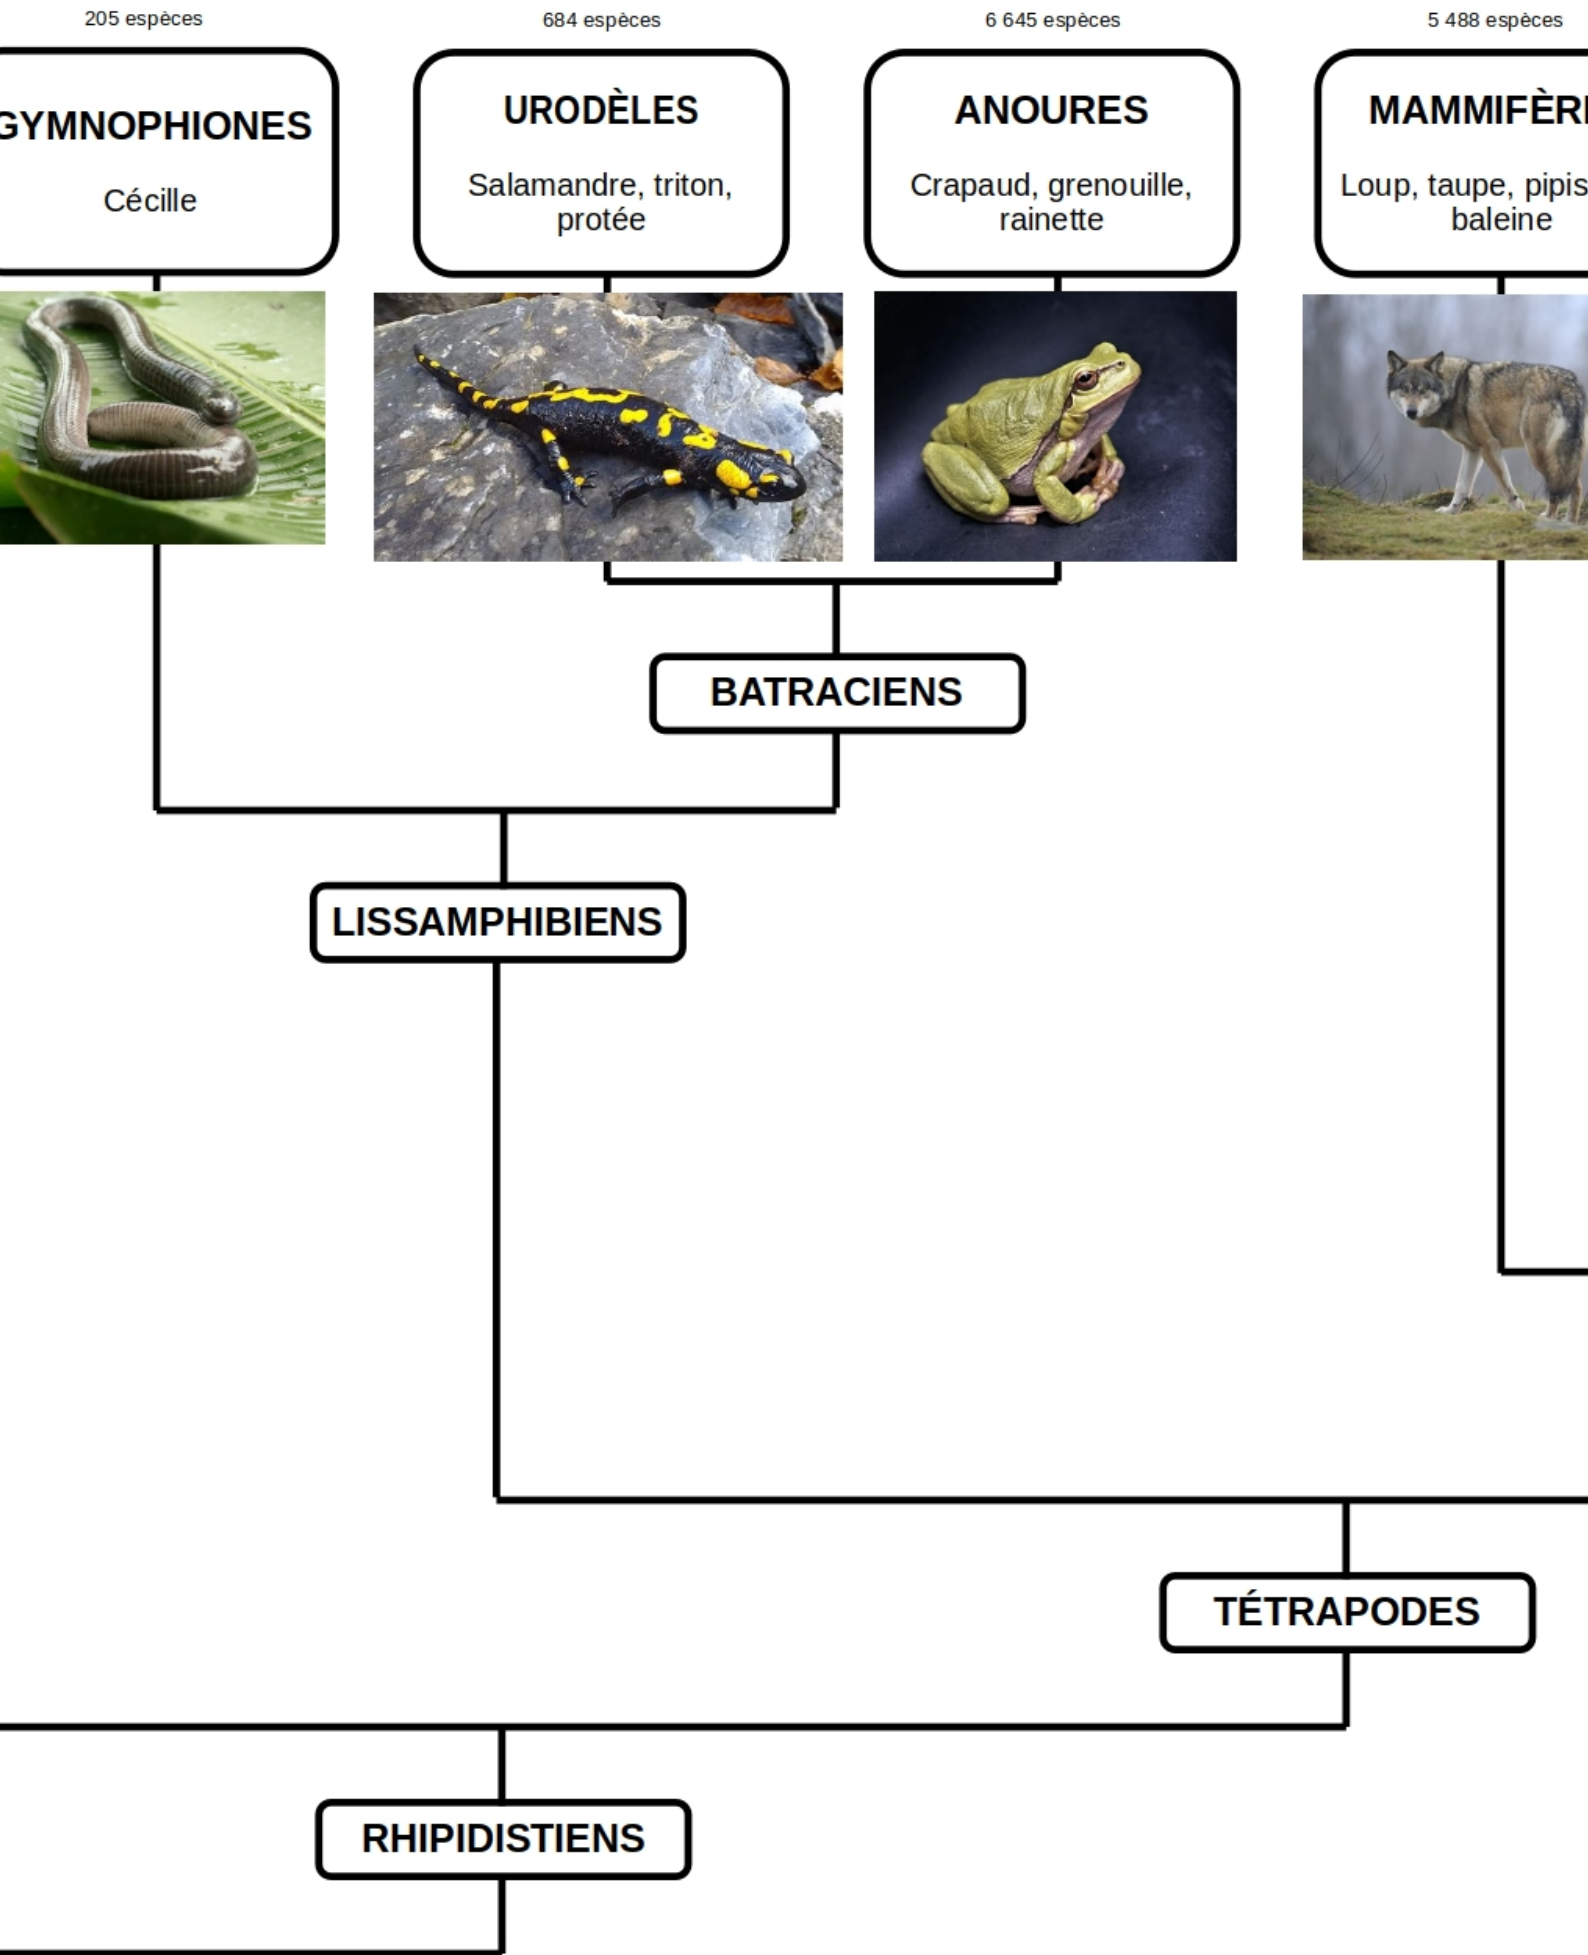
205 espèces

GYMNOPHIONES

Cécille

684 espèces

URODÈLES

Salamandre, triton, protée

6 645 espèces

ANOURES

Crapaud, grenouille, rainette

5 488 espèces

MAMMIFÈR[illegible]

Loup, taupe, pipis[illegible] baleine

BATRACIENS

LISSAMPHIBIENS

TÉTRAPODES

RHIPIDISTIENS